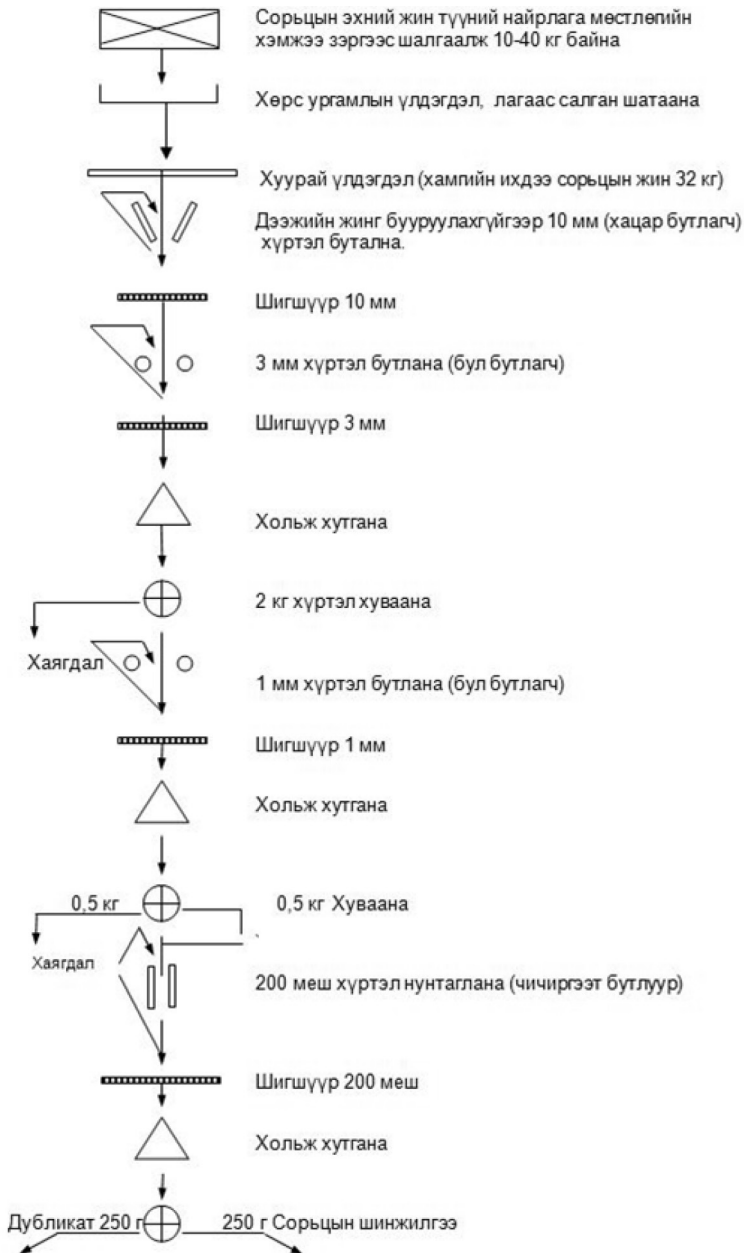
Сорьцын эхний жин түүний найрлага мөстлөпийн хэмжээ зэргээс шалгаалж 10-40 кг байна

Хөрс ургамлын үлдэгдэл, лагаас салган шатаана

Хуурай үлдэгдэл (хампийн ихдээ сорьцын жин 32 кг)

Дээжийн жинг бууруулахгүйгээр 10 мм (хацар бутлагч) хүртэл бутална.

Шигшүүр 10 мм

3 мм хүртэл бутлана (бул бутлагч)

Шигшүүр 3 мм

Хольж хутгана

2 кг хүртэл хуваана

Хаягдал

1 мм хүртэл бутлана (бул бутлагч)

Шигшүүр 1 мм

Хольж хутгана

0,5 кг

0,5 кг Хуваана

Хаягдал

200 меш хүртэл нунтаглана (чичиргээт бутлуур)

Шигшүүр 200 меш

Хольж хутгана

Дубликат 250 г

250 г Сорьцын шинжилгээ